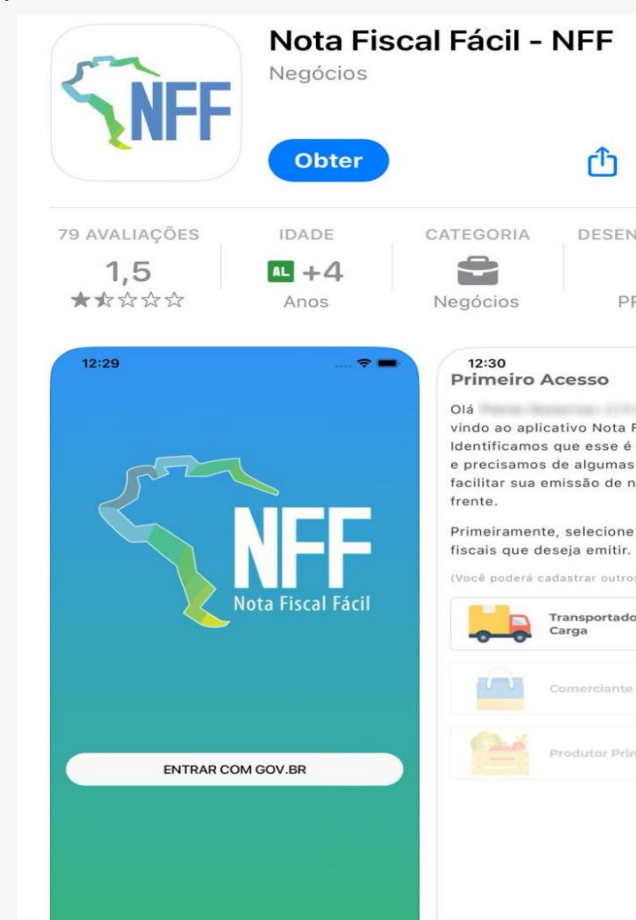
NFF

Nota Fiscal Fácil - NFF

Negócios

Obter

79 AVALIAÇÕES
1,5
★★☆☆☆

IDADE
AL +4
Anos

CATEGORIA
Negócios

DESEN
PR

12:29

NFF
Nota Fiscal Fácil

ENTRAR COM GOV.BR

12:30
Primeiro Acesso

Olá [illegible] vindo ao aplicativo Nota F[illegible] Identificamos que esse é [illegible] e precisamos de algumas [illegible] facilitar sua emissão de n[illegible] frente.

Primeiramente, selecione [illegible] fiscais que deseja emitir.

(Você poderá cadastrar outro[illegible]

Transportado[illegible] Carga

Comerciante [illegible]

Produtor Prin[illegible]